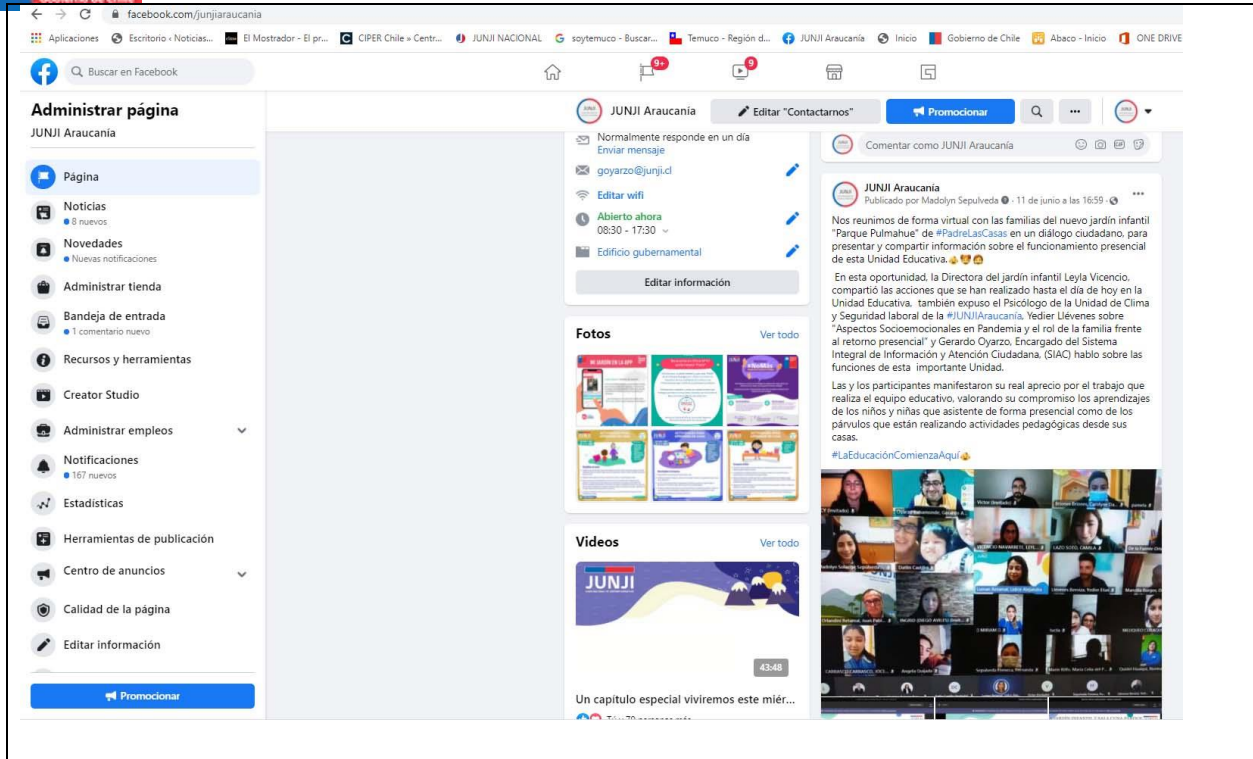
facebook.com/junjiaraucania

Aplicaciones | Escritorio ‹ Noticias... | El Mostrador - El pr... | CIPER Chile » Centr... | JUNJI NACIONAL | soytemuco - Buscar... | Temuco - Región d... | JUNJI Araucanía | Inicio | Gobierno de Chile | Abaco - Inicio | ONE DRIVE

Buscar en Facebook

9+ 9

Administrar página
JUNJI Araucanía

Página
Noticias
• 8 nuevos
Novedades
• Nuevas notificaciones
Administrar tienda
Bandeja de entrada
• 1 comentario nuevo
Recursos y herramientas
Creator Studio
Administrar empleos
Notificaciones
• 167 nuevos
Estadísticas
Herramientas de publicación
Centro de anuncios
Calidad de la página
Editar información

Promocionar

JUNJI Araucanía | Editar "Contactarnos" | Promocionar

Normalmente responde en un día
Enviar mensaje
goyarzo@junji.cl
Editar wifi
Abierto ahora
08:30 - 17:30
Edificio gubernamental
Editar información

Fotos
Ver todo

Videos
Ver todo
JUNJI
43:48
Un capitulo especial viviremos este miér...

Comentar como JUNJI Araucanía

JUNJI Araucanía
Publicado por Madolyn Sepulveda · 11 de junio a las 16:59 ·

Nos reunimos de forma virtual con las familias del nuevo jardín infantil "Parque Pulmahue" de #PadreLasCasas en un diálogo ciudadano, para presentar y compartir información sobre el funcionamiento presencial de esta Unidad Educativa.

En esta oportunidad, la Directora del jardín infantil Leyla Vicencio, compartió las acciones que se han realizado hasta el día de hoy en la Unidad Educativa. también expuso el Psicólogo de la Unidad de Clima y Seguridad laboral de la #JUNJIAraucanía, Yedier Llévenes sobre "Aspectos Socioemocionales en Pandemia y el rol de la familia frente al retorno presencial" y Gerardo Oyarzo, Encargado del Sistema Integral de Información y Atención Ciudadana, (SIAC) hablo sobre las funciones de esta importante Unidad.

Las y los participantes manifestaron su real aprecio por el trabajo que realiza el equipo educativo, valorando su compromiso los aprendizajes de los niños y niñas que asistente de forma presencial como de los párvulos que están realizando actividades pedagógicas desde sus casas.

#LaEducaciónComienzaAquí